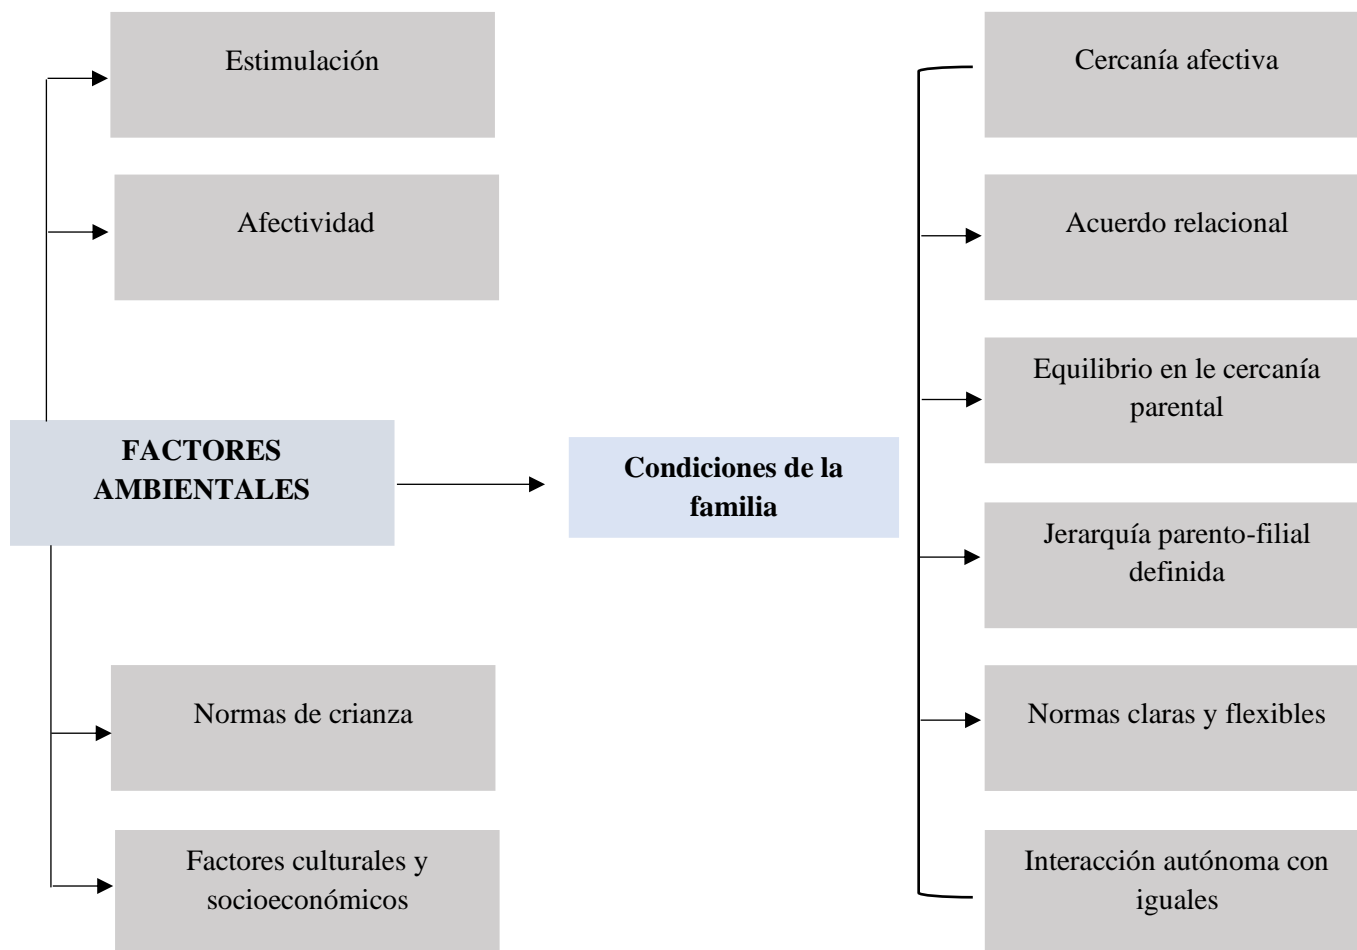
Estimulación

Afectividad

FACTORES AMBIENTALES

Normas de crianza

Factores culturales y socioeconómicos

Condiciones de la familia

Cercanía afectiva

Acuerdo relacional

Equilibrio en le cercanía parental

Jerarquía parento-filial definida

Normas claras y flexibles

Interacción autónoma con iguales